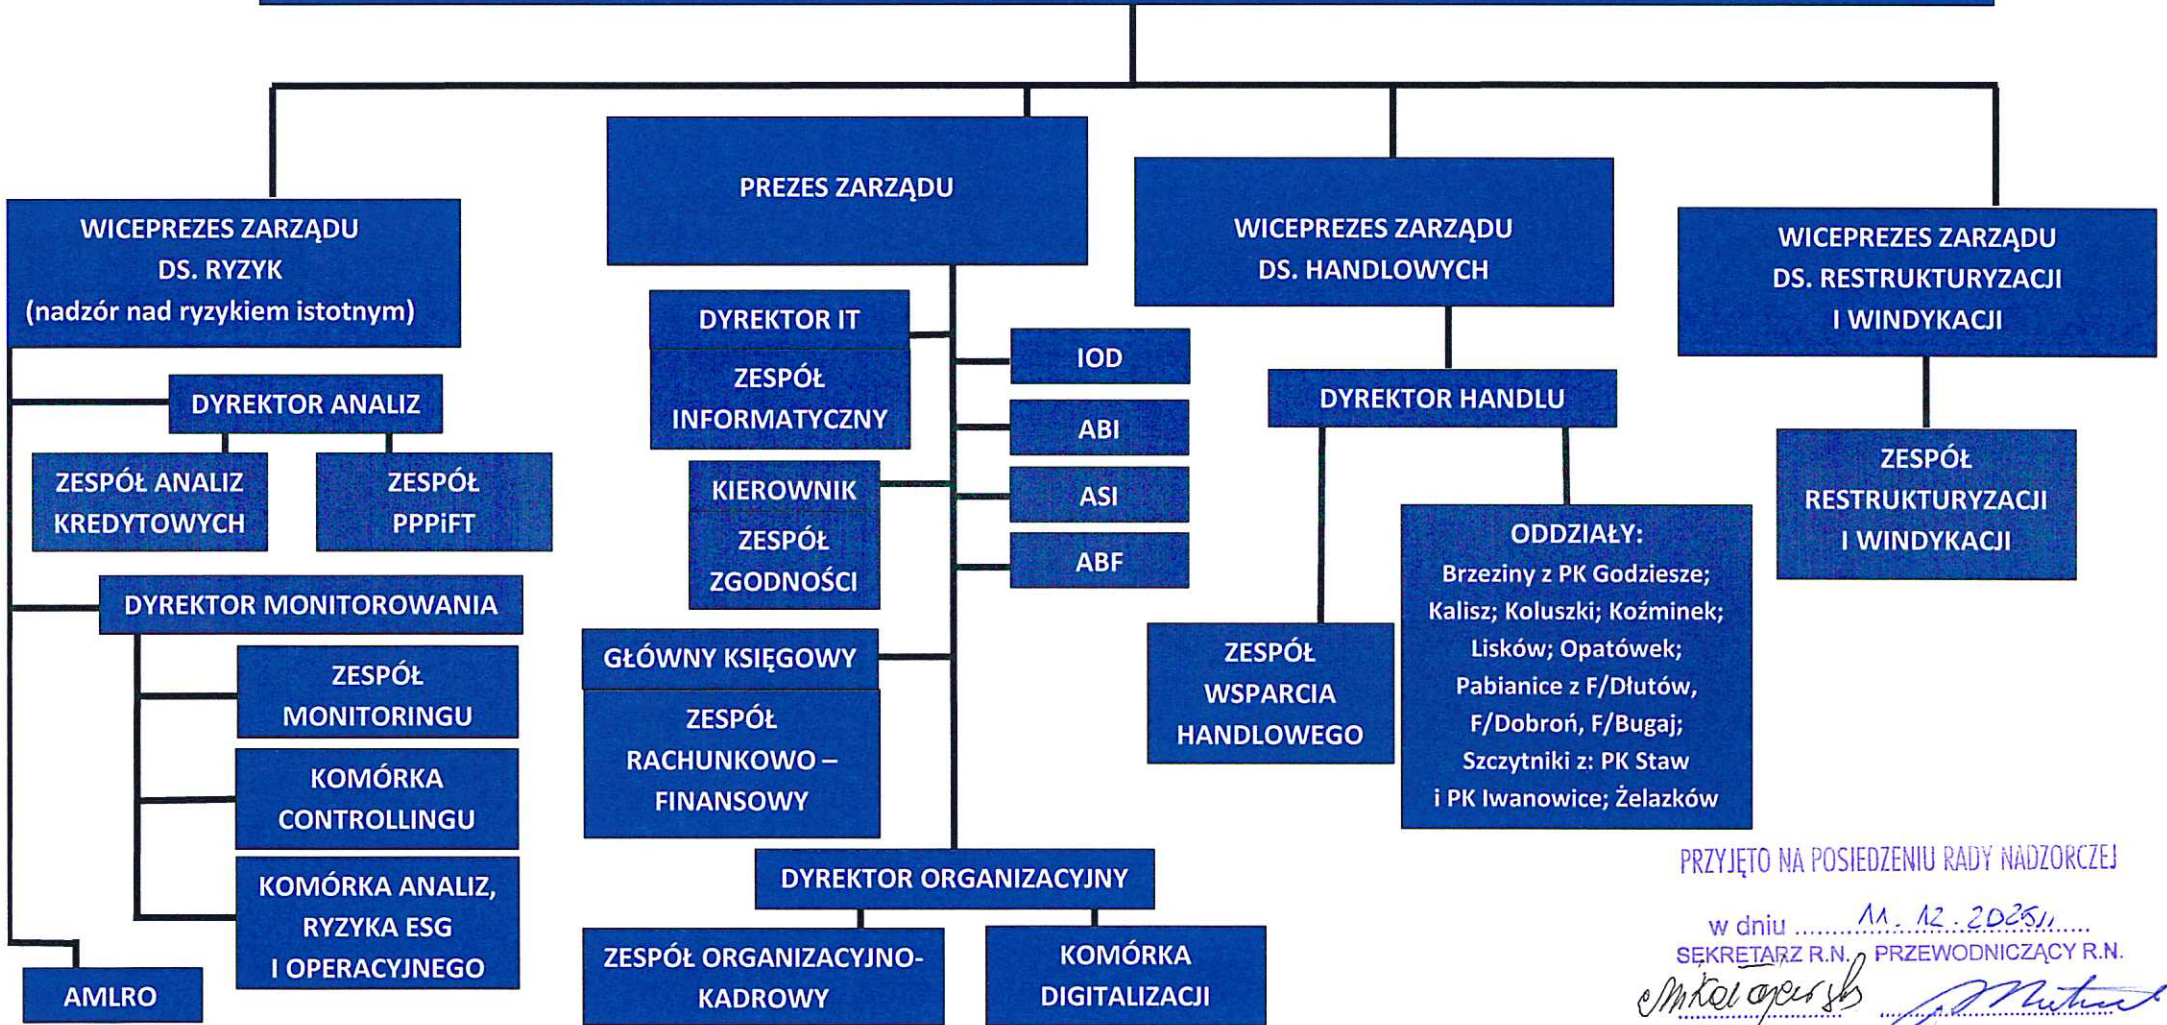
PREZES ZARZĄDU

WICEPREZES ZARZĄDU DS. RYZYK (nadzór nad ryzykiem istotnym)

WICEPREZES ZARZĄDU DS. HANDLOWYCH

WICEPREZES ZARZĄDU DS. RESTRUKTURYZACJI I WINDYKACJI

DYREKTOR ANALIZ

ZESPÓŁ ANALIZ KREDYTOWYCH

ZESPÓŁ PPPiFT

DYREKTOR MONITOROWANIA

ZESPÓŁ MONITORINGU

KOMÓRKA CONTROLLINGU

KOMÓRKA ANALIZ, RYZYKA ESG I OPERACYJNEGO

AMLRO

DYREKTOR IT

ZESPÓŁ INFORMATYCZNY

KIEROWNIK

ZESPÓŁ ZGODNOŚCI

GŁÓWNY KSIĘGOWY

ZESPÓŁ RACHUNKOWO – FINANSOWY

IOD

ABI

ASI

ABF

DYREKTOR ORGANIZACYJNY

ZESPÓŁ ORGANIZACYJNO-KADROWY

KOMÓRKA DIGITALIZACJI

DYREKTOR HANDLU

ZESPÓŁ WSPARCIA HANDLOWEGO

ODDZIAŁY: Brzeziny z PK Godziesze; Kalisz; Koluszki; Koźminek; Lisków; Opatówek; Pabianice z F/Dłutów, F/Dobroń, F/Bugaj; Szczytniki z: PK Staw i PK Iwanowice; Żelazków

ZESPÓŁ RESTRUKTURYZACJI I WINDYKACJI

PRZYJĘTO NA POSIEDZENIU RADY NADZORCZEJ

w dniu 11. 12. 2025r.

SEKRETARZ R.N. PRZEWODNICZĄCY R.N.

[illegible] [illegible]